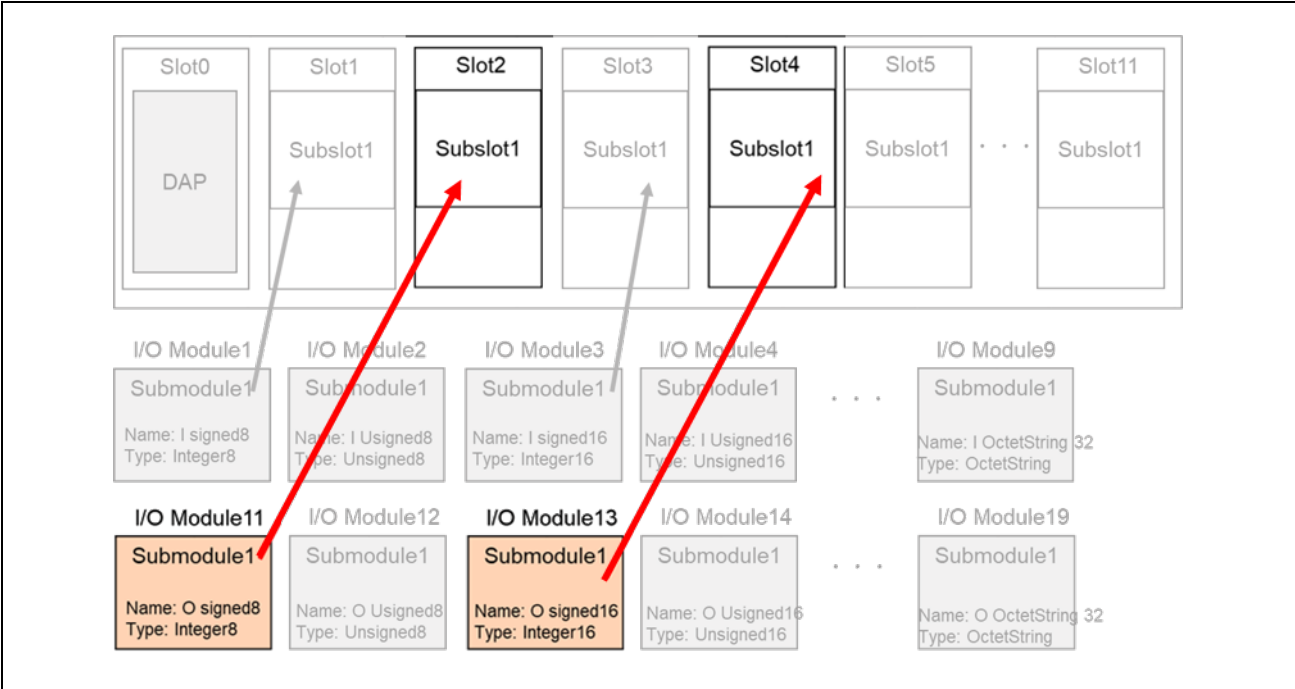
Slot0

DAP

Slot1

Subslot1

Slot2

Subslot1

Slot3

Subslot1

Slot4

Subslot1

Slot5

Subslot1

. . .

Slot11

Subslot1

I/O Module1

Submodule1

Name: I signed8
Type: Integer8

I/O Module2

Submodule1

Name: I Usigned8
Type: Unsigned8

I/O Module3

Submodule1

Name: I signed16
Type: Integer16

I/O Module4

Submodule1

Name: I Usigned16
Type: Unsigned16

. . .

I/O Module9

Submodule1

Name: I OctetString 32
Type: OctetString

I/O Module11

Submodule1

Name: O signed8
Type: Integer8

I/O Module12

Submodule1

Name: O Usigned8
Type: Unsigned8

I/O Module13

Submodule1

Name: O signed16
Type: Integer16

I/O Module14

Submodule1

Name: O Usigned16
Type: Unsigned16

. . .

I/O Module19

Submodule1

Name: O OctetString 32
Type: OctetString